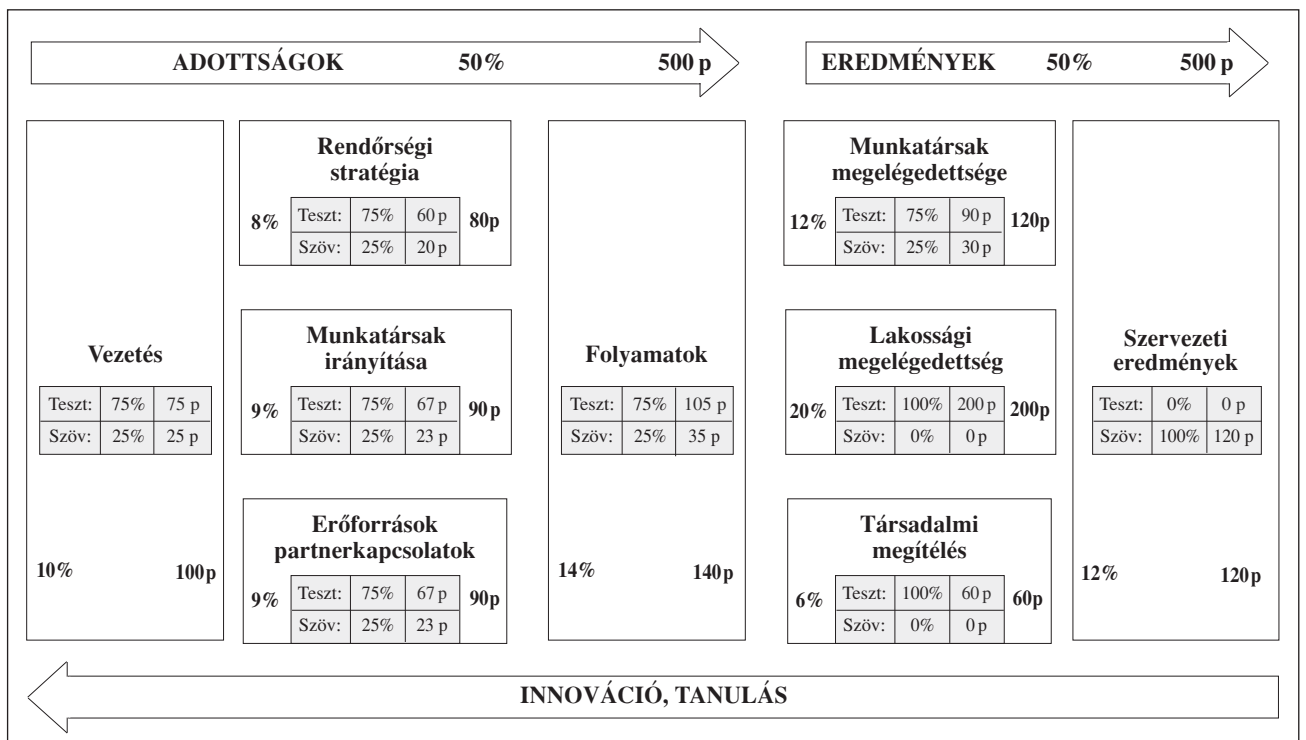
ADOTTSÁGOK 50% 500 p

EREDMÉNYEK 50% 500 p

Vezetés

| Teszt: | 75% | 75 p |
|---|---|---|
| Szöv: | 25% | 25 p |

10% 100p

Rendőrségi stratégia

8%

| Teszt: | 75% | 60 p |
|---|---|---|
| Szöv: | 25% | 20 p |

80p

Munkatársak irányítása

9%

| Teszt: | 75% | 67 p |
|---|---|---|
| Szöv: | 25% | 23 p |

90p

Erőforrások partnerkapcsolatok

9%

| Teszt: | 75% | 67 p |
|---|---|---|
| Szöv: | 25% | 23 p |

90p

Folyamatok

| Teszt: | 75% | 105 p |
|---|---|---|
| Szöv: | 25% | 35 p |

14% 140p

Munkatársak megelégedettsége

12%

| Teszt: | 75% | 90 p |
|---|---|---|
| Szöv: | 25% | 30 p |

120p

Lakossági megelégedettség

20%

| Teszt: | 100% | 200 p |
|---|---|---|
| Szöv: | 0% | 0 p |

200p

Társadalmi megítélés

6%

| Teszt: | 100% | 60 p |
|---|---|---|
| Szöv: | 0% | 0 p |

60p

Szervezeti eredmények

| Teszt: | 0% | 0 p |
|---|---|---|
| Szöv: | 100% | 120 p |

12% 120p

INNOVÁCIÓ, TANULÁS